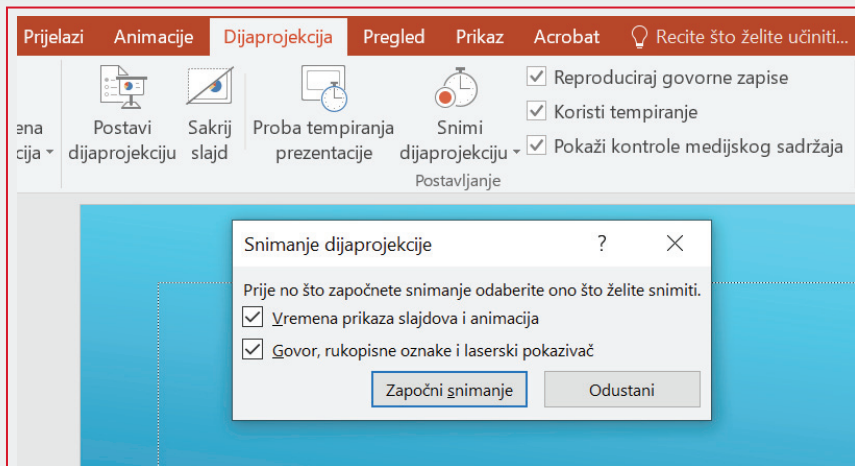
Prijelazi Animacije Dijaprojekcija Pregled Prikaz Acrobat Recite što želite učiniti...

ena cija Postavi dijaprojekciju Sakrij slajd Proba tempiranja prezentacije Snimi dijaprojekciju

Reproduciraj govorne zapise
Koristi tempiranje
Pokaži kontrole medijskog sadržaja

Postavljanje

Snimanje dijaprojekcije ? ×

Prije no što započnete snimanje odaberite ono što želite snimiti.
Vremena prikaza slajdova i animacija
Govor, rukopisne oznake i laserski pokazivač

Započni snimanje Odustani